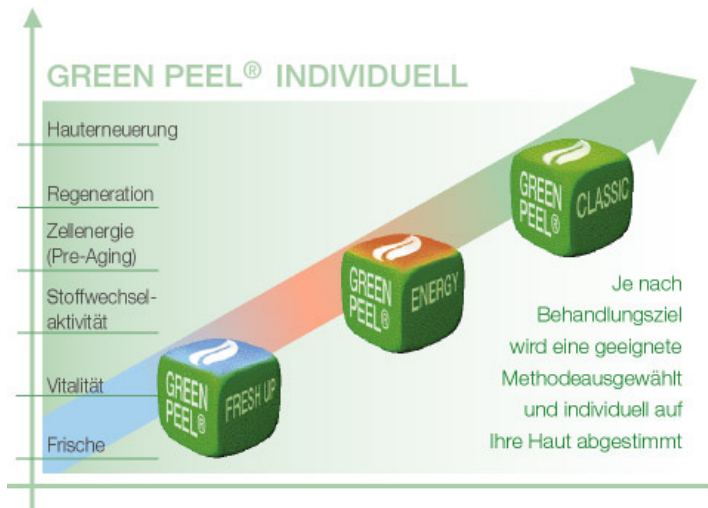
GREEN PEEL® INDIVIDUELL

Hauterneuerung

Regeneration

Zellenergie (Pre-Aging)

Stoffwechselaktivität

Vitalität

Frische

GREEN PEEL® FRESH UP

GREEN PEEL® ENERGY

GREEN PEEL® CLASSIC

Je nach Behandlungsziel wird eine geeignete Methodeausgewählt und individuell auf Ihre Haut abgestimmt